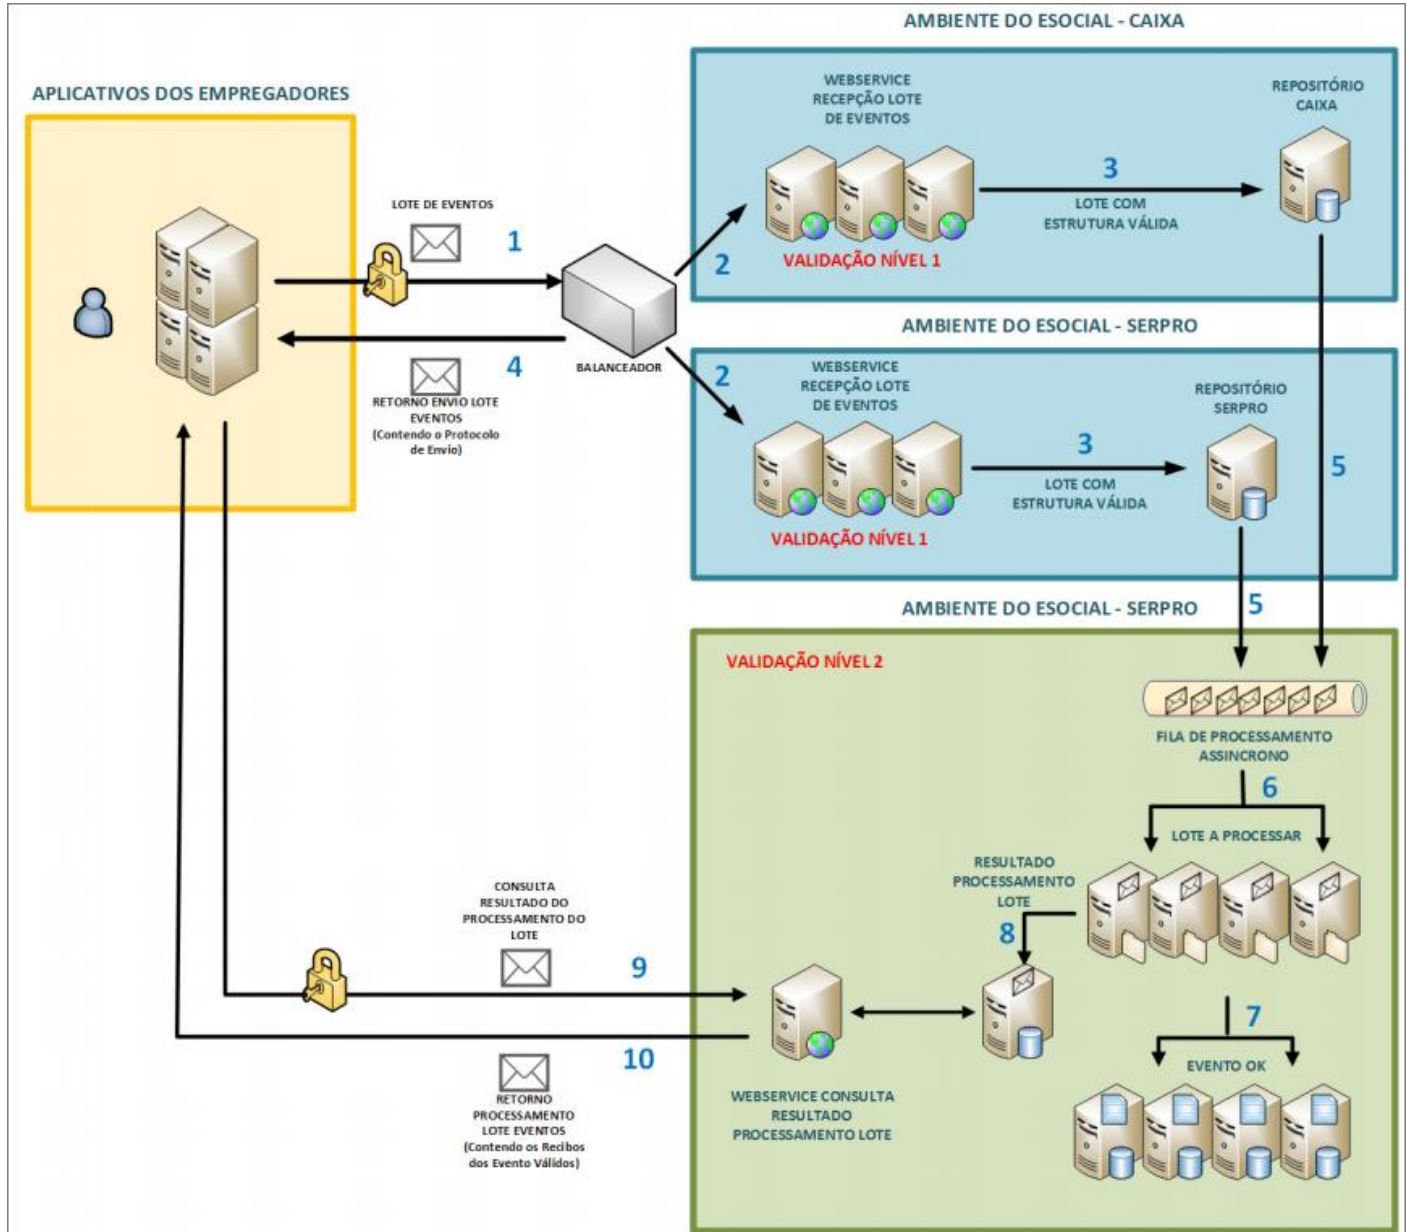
AMBIENTE DO ESOCIAL - CAIXA

APLICATIVOS DOS EMPREGADORES

WEBSERVICE RECEPÇÃO LOTE DE EVENTOS

REPOSITÓRIO CAIXA

LOTE DE EVENTOS

1

3

LOTE COM ESTRUTURA VÁLIDA

2

VALIDAÇÃO NÍVEL 1

AMBIENTE DO ESOCIAL - SERPRO

4

BALANCEADOR

RETORNO ENVIO LOTE EVENTOS (Contendo o Protocolo de Envio)

2

WEBSERVICE RECEPÇÃO LOTE DE EVENTOS

REPOSITÓRIO SERPRO

3

LOTE COM ESTRUTURA VÁLIDA

5

VALIDAÇÃO NÍVEL 1

AMBIENTE DO ESOCIAL - SERPRO

5

VALIDAÇÃO NÍVEL 2

FILA DE PROCESSAMENTO ASSINCRONO

6

LOTE A PROCESSAR

RESULTADO PROCESSAMENTO LOTE

CONSULTA RESULTADO DO PROCESSAMENTO DO LOTE

8

9

7

10

EVENTO OK

RETORNO PROCESSAMENTO LOTE EVENTOS (Contendo os Recibos dos Evento Válidos)

WEBSERVICE CONSULTA RESULTADO PROCESSAMENTO LOTE